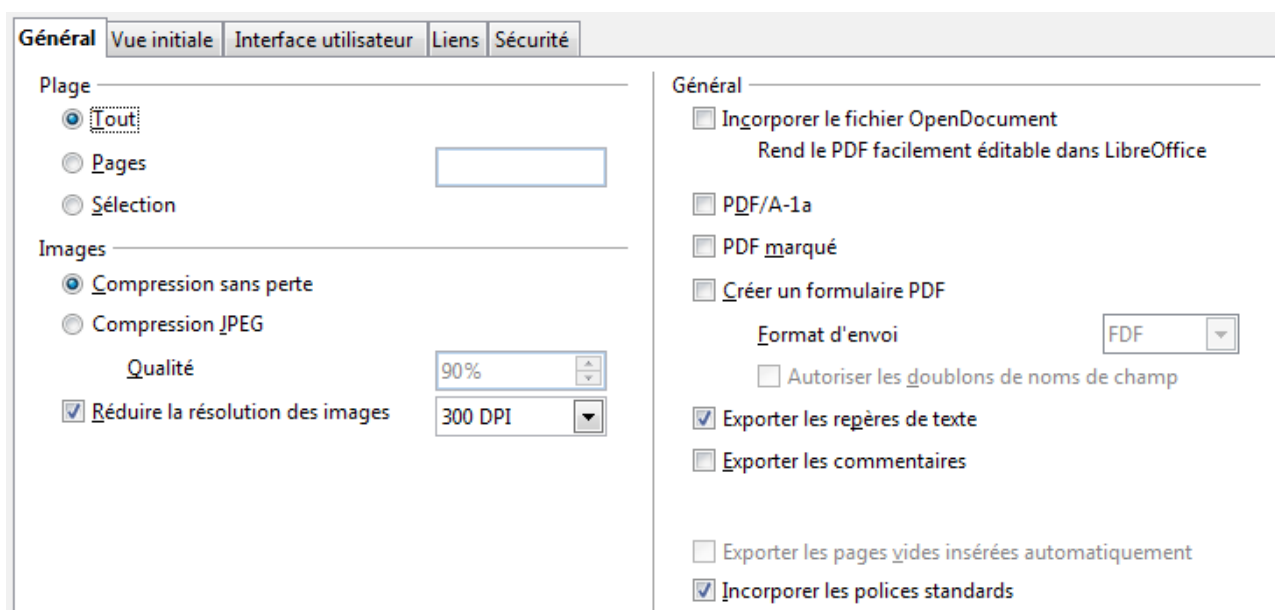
Général | Vue initiale | Interface utilisateur | Liens | Sécurité

Plage
Tout
Pages
Sélection

Images
Compression sans perte
Compression JPEG
Qualité 90%
Réduire la résolution des images 300 DPI

Général
Incorporer le fichier OpenDocument
Rend le PDF facilement éditable dans LibreOffice
PDF/A-1a
PDF marqué
Créer un formulaire PDF
Format d'envoi FDF
Autoriser les doublons de noms de champ
Exporter les repères de texte
Exporter les commentaires
Exporter les pages vides insérées automatiquement
Incorporer les polices standards